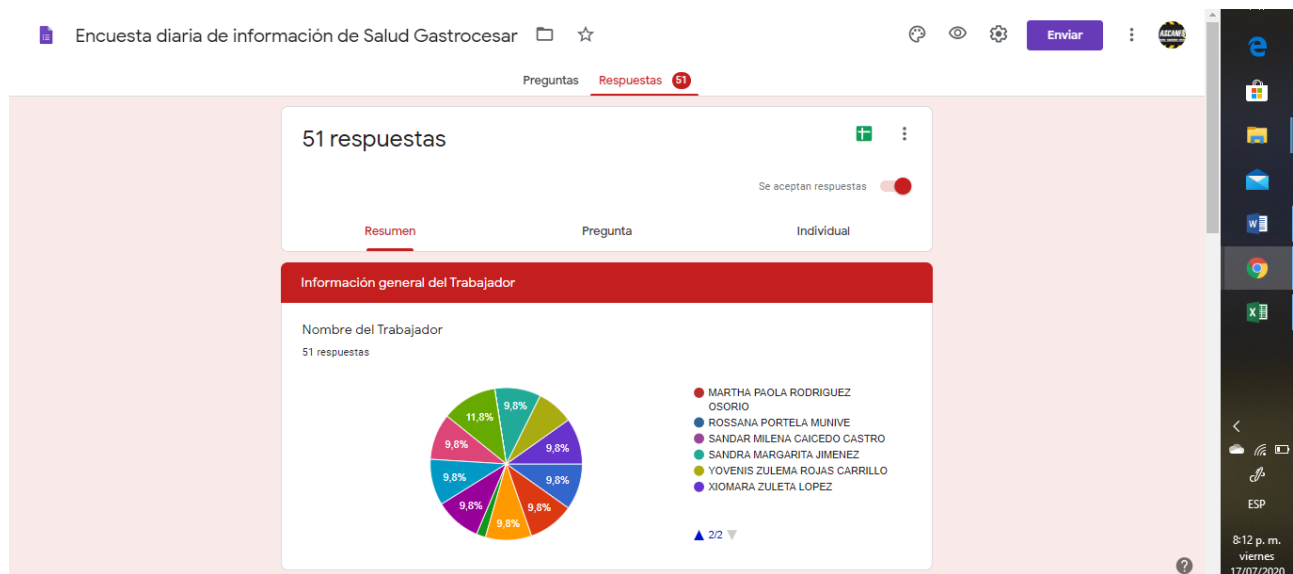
Encuesta diaria de información de Salud Gastrocesar

Enviar

Preguntas Respuestas 51

51 respuestas

Se aceptan respuestas

Resumen Pregunta Individual

Información general del Trabajador

Nombre del Trabajador

51 respuestas

9,8%
11,8%
9,8%
9,8%
9,8%
9,8%
9,8%
9,8%
9,8%

MARTHA PAOLA RODRIGUEZ OSORIO
ROSSANA PORTELA MUNIVE
SANDAR MILENA CAICEDO CASTRO
SANDRA MARGARITA JIMENEZ
YOVENIS ZULEMA ROJAS CARRILLO
XIOMARA ZULETA LOPEZ

2/2

ESP

8:12 p. m.
viernes
17/07/2020